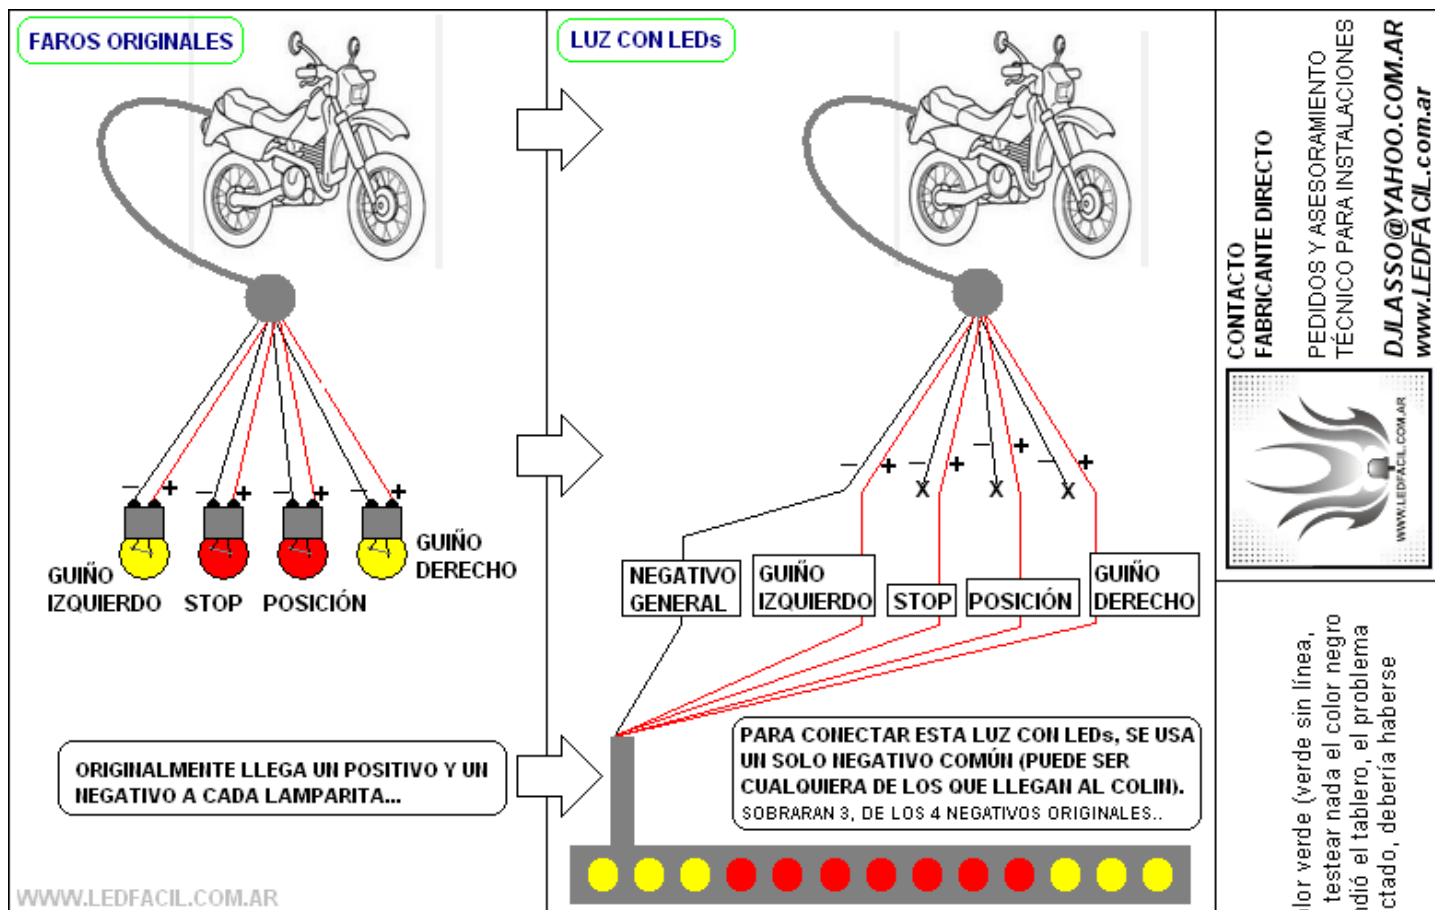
FAROS ORIGINALES

– +
– +
– +
– +

GUIÑO IZQUIERDO STOP POSICIÓN GUIÑO DERECHO

ORIGINALMENTE LLEGA UN POSITIVO Y UN NEGATIVO A CADA LAMPARITA...

WWW.LEDFACIL.COM.AR

LUZ CON LEDs

– + – + – + – +
X X X

NEGATIVO GENERAL
GUIÑO IZQUIERDO
STOP
POSICIÓN
GUIÑO DERECHO

PARA CONECTAR ESTA LUZ CON LEDs, SE USA UN SOLO NEGATIVO COMÚN (PUEDE SER CUALQUIERA DE LOS QUE LLEGAN AL COLIN).
SOBRARAN 3, DE LOS 4 NEGATIVOS ORIGINALES..

CONTACTO
FABRICANTE DIRECTO

PEDIDOS Y ASESORAMIENTO TÉCNICO PARA INSTALACIONES

DJLASSO@YAHOO.COM.AR
www.LEDFACIL.com.ar

WWW.LEDFACIL.COM.AR

lor verde (verde sin línea,
testear nada el color negro
dió el tablero, el problema
ctado, debería haberse